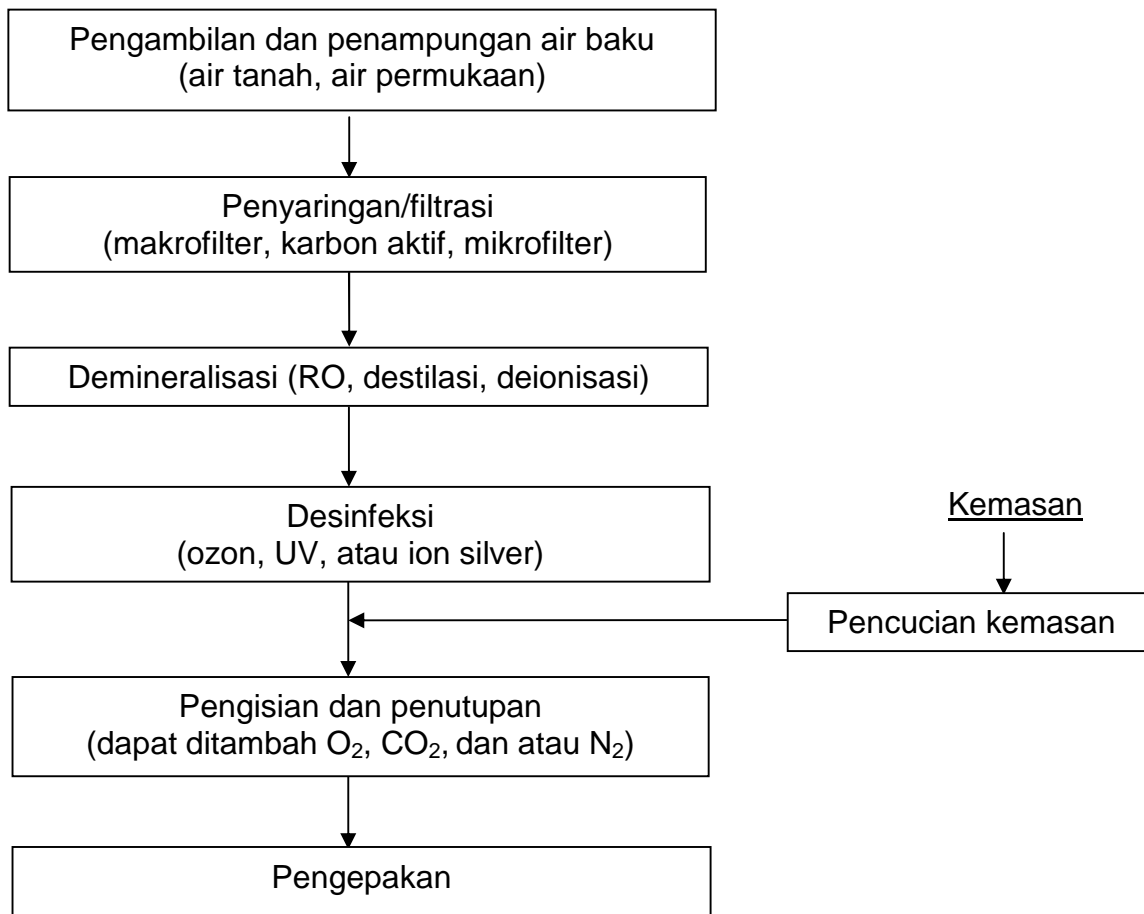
Pengambilan dan penampungan air baku
(air tanah, air permukaan)

Penyaringan/filtrasi
(makrofilter, karbon aktif, mikrofilter)

Demineralisasi (RO, destilasi, deionisasi)

Desinfeksi
(ozon, UV, atau ion silver)

Kemasan

Pencucian kemasan

Pengisian dan penutupan
(dapat ditambah $O_2$, $CO_2$, dan atau $N_2$)

Pengepakan